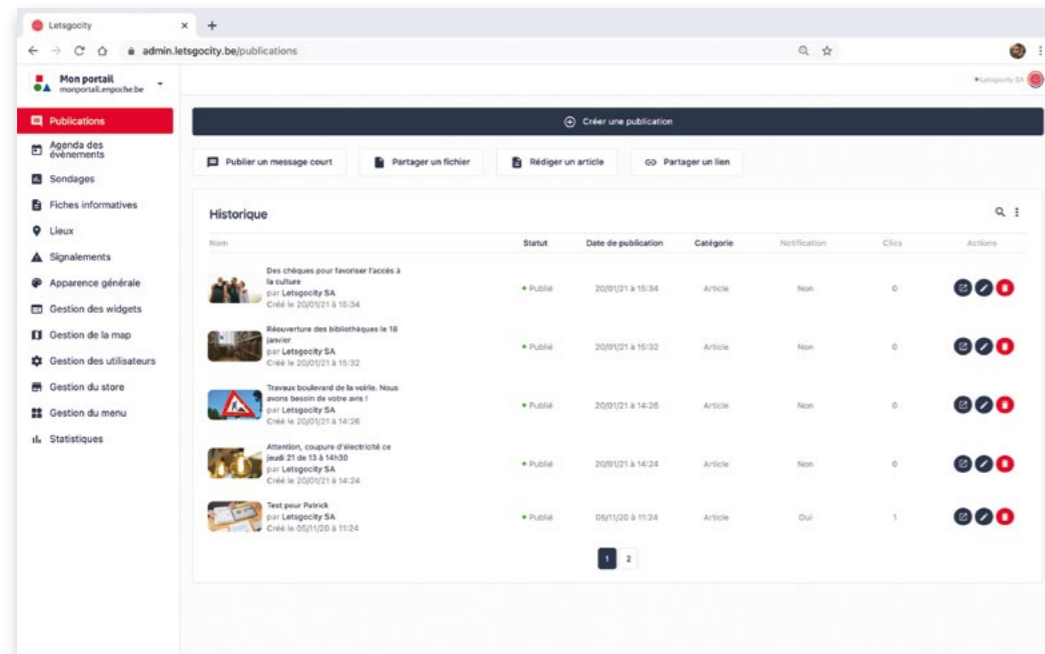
Letsgocity ×
+
admin.letsgocity.be/publications

Mon portail
monportail.enpoche.be

• Letsgocity SA

Publications
Agenda des évènements
Sondages
Fiches informatives
Lieux
Signalements
Apparence générale
Gestion des widgets
Gestion de la map
Gestion des utilisateurs
Gestion du store
Gestion du menu
Statistiques

Créer une publication

Publier un message court
Partager un fichier
Rédiger un article
Partager un lien

Historique

| Nom | Statut | Date de publication | Catégorie | Notification | Clics | Actions |
|---|---|---|---|---|---|---|
| Des chèques pour favoriser l'accès à la culture par Letsgocity SA Créé le 20/01/21 à 15:34 | • Publié | 20/01/21 à 15:34 | Article | Non | 0 | |
| Réouverture des bibliothèques le 18 janvier par Letsgocity SA Créé le 20/01/21 à 15:32 | • Publié | 20/01/21 à 15:32 | Article | Non | 0 | |
| Travaux boulevard de la voirie. Nous avons besoin de votre avis ! par Letsgocity SA Créé le 20/01/21 à 14:26 | • Publié | 20/01/21 à 14:26 | Article | Non | 0 | |
| Attention, coupure d'électricité ce jeudi 21 de 13 à 14h30 par Letsgocity SA Créé le 20/01/21 à 14:24 | • Publié | 20/01/21 à 14:24 | Article | Non | 0 | |
| Test pour Patrick par Letsgocity SA Créé le 05/11/20 à 11:24 | • Publié | 05/11/20 à 11:24 | Article | Oui | 1 | |

1 2